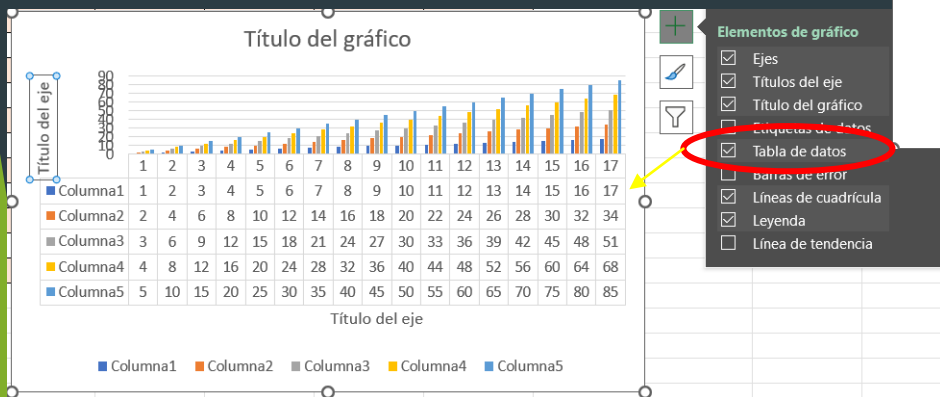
Título del gráfico

Título del eje

90
80
70
60
50
40
30
20
10
0

| | 1 | 2 | 3 | 4 | 5 | 6 | 7 | 8 | 9 | 10 | 11 | 12 | 13 | 14 | 15 | 16 | 17 |
|---|---|---|---|---|---|---|---|---|---|---|---|---|---|---|---|---|---|
| Columna1 | 1 | 2 | 3 | 4 | 5 | 6 | 7 | 8 | 9 | 10 | 11 | 12 | 13 | 14 | 15 | 16 | 17 |
| Columna2 | 2 | 4 | 6 | 8 | 10 | 12 | 14 | 16 | 18 | 20 | 22 | 24 | 26 | 28 | 30 | 32 | 34 |
| Columna3 | 3 | 6 | 9 | 12 | 15 | 18 | 21 | 24 | 27 | 30 | 33 | 36 | 39 | 42 | 45 | 48 | 51 |
| Columna4 | 4 | 8 | 12 | 16 | 20 | 24 | 28 | 32 | 36 | 40 | 44 | 48 | 52 | 56 | 60 | 64 | 68 |
| Columna5 | 5 | 10 | 15 | 20 | 25 | 30 | 35 | 40 | 45 | 50 | 55 | 60 | 65 | 70 | 75 | 80 | 85 |

Título del eje

Columna1 Columna2 Columna3 Columna4 Columna5

Elementos de gráfico
Ejes
Títulos del eje
Título del gráfico
Etiquetas de datos
Tabla de datos
Barras de error
Líneas de cuadrícula
Leyenda
Línea de tendencia